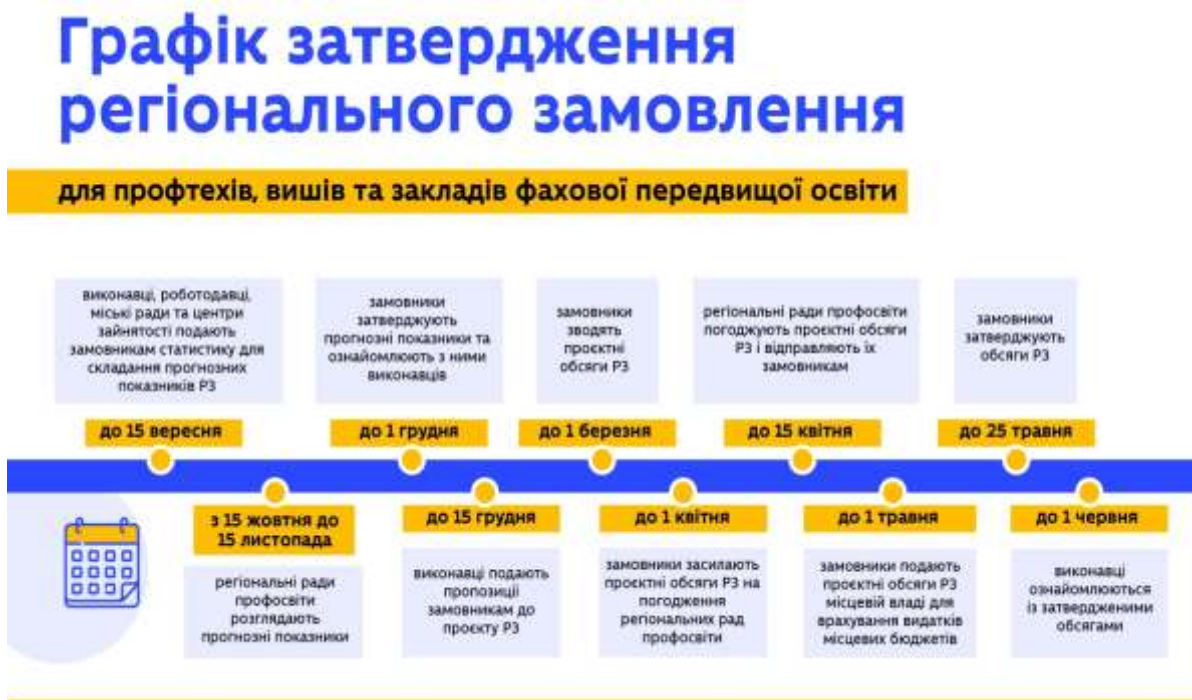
Графік затвердження регіонального замовлення

для профтехів, вишів та закладів фахової передвищої освіти

виконавці, роботодавці, міські ради та центри зайнятості подають замовникам статистику для складання прогнозних показників РЗ

до 15 вересня

замовники затверджують прогнозні показники та ознайомлюють з ними виконавців

до 1 грудня

замовники зводять проєктні обсяги РЗ

до 1 березня

регіональні ради профосвіти погоджують проєктні обсяги РЗ і відправляють їх замовникам

до 15 квітня

замовники затверджують обсяги РЗ

до 25 травня

з 15 жовтня до 15 листопада

регіональні ради профосвіти розглядають прогнозні показники

до 15 грудня

виконавці подають пропозиції замовникам до проєкту РЗ

до 1 квітня

замовники засилають проєктні обсяги РЗ на погодження регіональних рад профосвіти

до 1 травня

замовники подають проєктні обсяги РЗ місцевій владі для врахування видатків місцевих бюджетів

до 1 червня

виконавці ознайомлюються із затвердженими обсягами